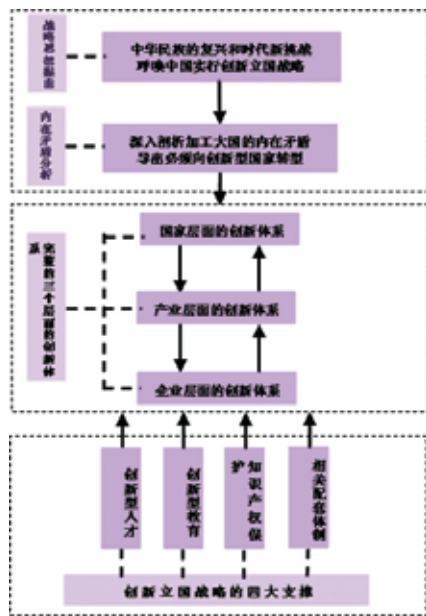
战略总部版面

中华民族的复兴和时代新挑战
呼唤中国实行创新立国战略

内在矛盾分析

深入剖析加工大国的内在矛盾
导出必须向创新型国家转型

系统构建的三个层面的创新体

国家层面的创新体系

产业层面的创新体系

企业层面的创新体系

创新型人才

创新型教育

知识产权保护

相关配套体制

创新立国战略的四大支撑